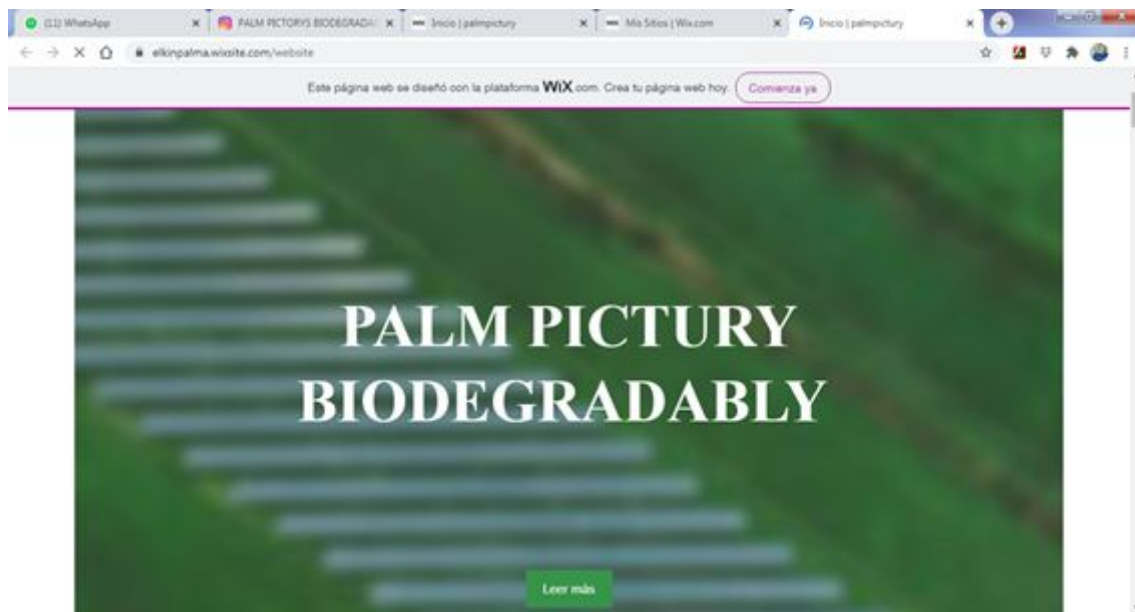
(11) WhatsApp
PALM PICTORYS BIODEGRADA
Inicio | palmpictury
Mis Sitios | Wix.com
Inicio | palmpictury

elkinpalma.wixsite.com/website

Este página web se diseñó con la plataforma WiX.com. Crea tu página web hoy. Comienza ya

PALM PICTURY BIODEGRADABLY

Leer más